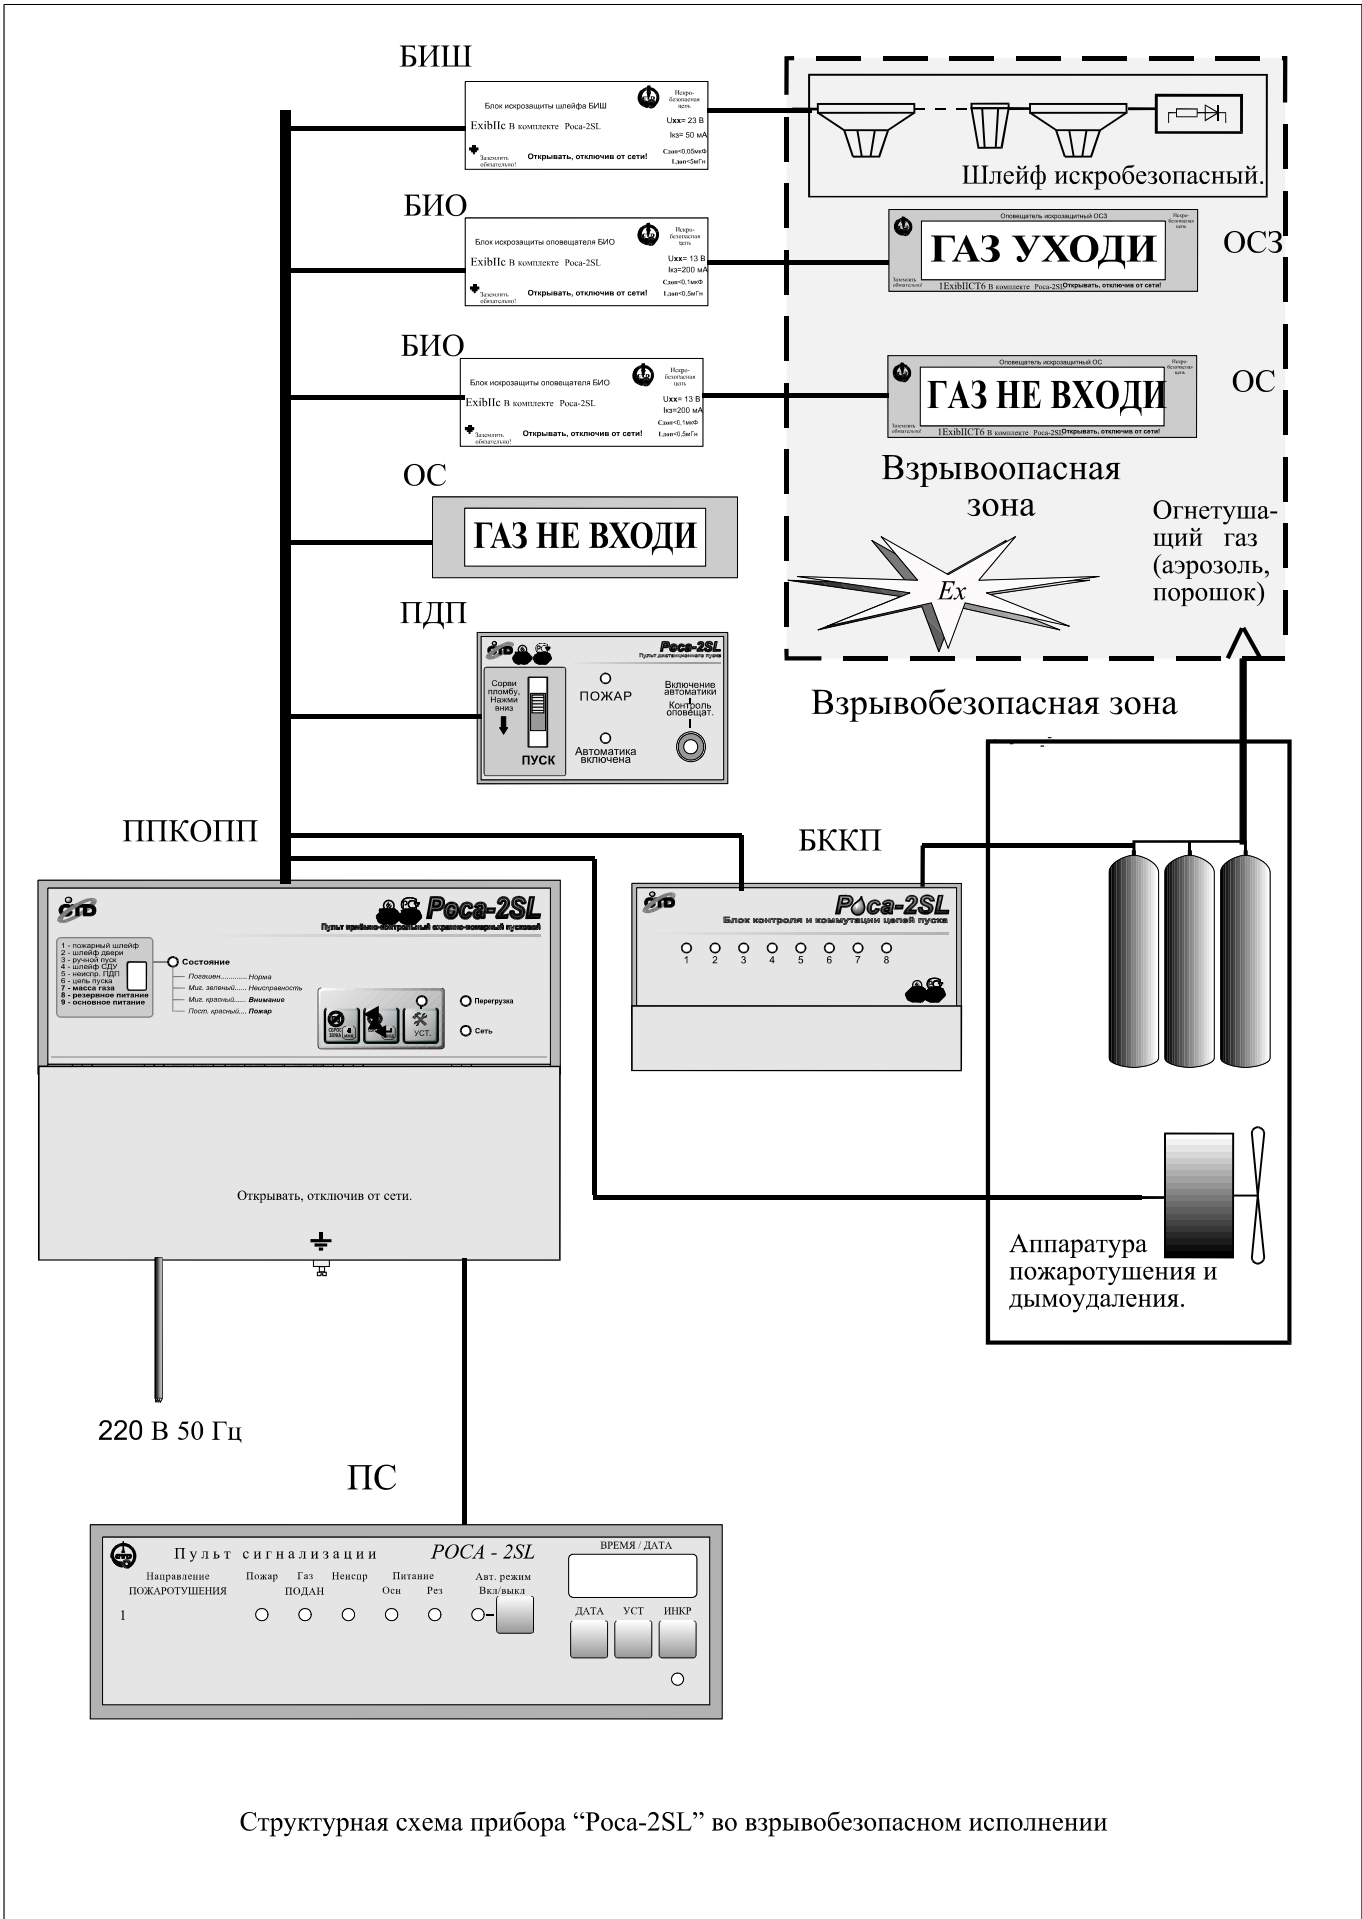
БИШ

Блок искрозащиты шлейфа БИШ
ExibIIc В комплекте Роса-2SL
Искро-безопасная цепь
Uxx= 23 В
Iкз= 50 мА
Сдоп<0,05мкФ
Lдоп<5мГн
Заземлить обязательно!
Открывать, отключив от сети!

Шлейф искробезопасный.

БИО

Блок искрозащиты оповещателя БИО
ExibIIc В комплекте Роса-2SL
Искро-безопасная цепь
Uxx= 13 В
Iкз=200 мА
Сдоп<0,1мкФ
Lдоп<0,5мГн
Заземлить обязательно!
Открывать, отключив от сети!

Оповещатель искрозащитный ОСЗ
Искро-безопасная цепь
ГАЗ УХОДИ
Заземлить обязательно!
1ExibIICT6 В комплекте Роса-2SL Открывать, отключив от сети!
ОСЗ

БИО

Блок искрозащиты оповещателя БИО
ExibIIc В комплекте Роса-2SL
Искро-безопасная цепь
Uxx= 13 В
Iкз=200 мА
Сдоп<0,1мкФ
Lдоп<0,5мГн
Заземлить обязательно!
Открывать, отключив от сети!

Оповещатель искрозащитный ОС
Искро-безопасная цепь
ГАЗ НЕ ВХОДИ
Заземлить обязательно!
1ExibIICT6 В комплекте Роса-2SL Открывать, отключив от сети!
ОС

Взрывоопасная зона

ОС
ГАЗ НЕ ВХОДИ

Ex

Огнетушащий газ (аэрозоль, порошок)

ПДП

Роса-2SL
Пульт дистанционного пуска
Сорви пломбу, Нажми вниз
ПУСК
ПОЖАР
Автоматика включена
Включение автоматики
Контроль оповещат.

Взрывобезопасная зона

ППКОПП

БККП

Роса-2SL
Пульт приёмно-контрольный охранно-пожарный пусковой
1 - пожарный шлейф
2 - шлейф двери
3 - ручной пуск
4 - шлейф СДУ
5 - неиспр. ПДП
6 - цепь пуска
7 - масса газа
8 - резервное питание
9 - основное питание
Состояние
Погашен............ Норма
Миг. зеленый...... Неисправность
Миг. красный...... Внимание
Пост. красный...... Пожар
СБРОС ЗВУКА
УСТ.
Перегрузка
Сеть

Открывать, отключив от сети.

Роса-2SL
Блок контроля и коммутации цепей пуска
1 2 3 4 5 6 7 8

Аппаратура пожаротушения и дымоудаления.

220 В 50 Гц

ПС

Пульт сигнализации РОСА - 2SL
Направление ПОЖАРОТУШЕНИЯ
1
Пожар
Газ ПОДАН
Неиспр
Питание
Осн
Рез
Авт. режим Вкл/выкл
ВРЕМЯ / ДАТА
ДАТА
УСТ
ИНКР

Структурная схема прибора “Роса-2SL” во взрывобезопасном исполнении